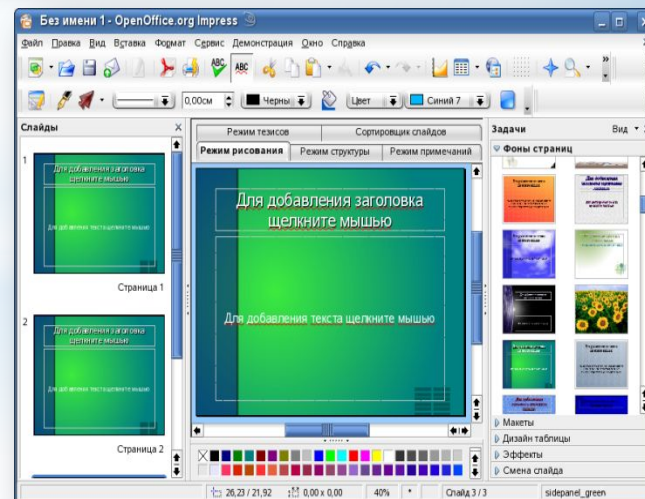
Без имени 1 - OpenOffice.org Impress

Файл Правка Вид Вставка Формат Сервис Демонстрация Окно Справка

0,00см Черный Цвет Синий 7

Слайды

1

Для добавления заголовка щелкните мышью

Для добавления текста щелкните мышью

Страница 1

2

Для добавления заголовка щелкните мышью

Для добавления текста щелкните мышью

Страница 2

Режим тезисов | Сортировщик слайдов

Режим рисования | Режим структуры | Режим примечаний

Для добавления заголовка щелкните мышью

Для добавления текста щелкните мышью

Задачи

Вид

Фоны страниц

Макеты

Дизайн таблицы

Эффекты

Смена слайда

26,23 / 21,92 | 0,00 x 0,00 | 40% | Слайд 3 / 3 | sidepanel_green